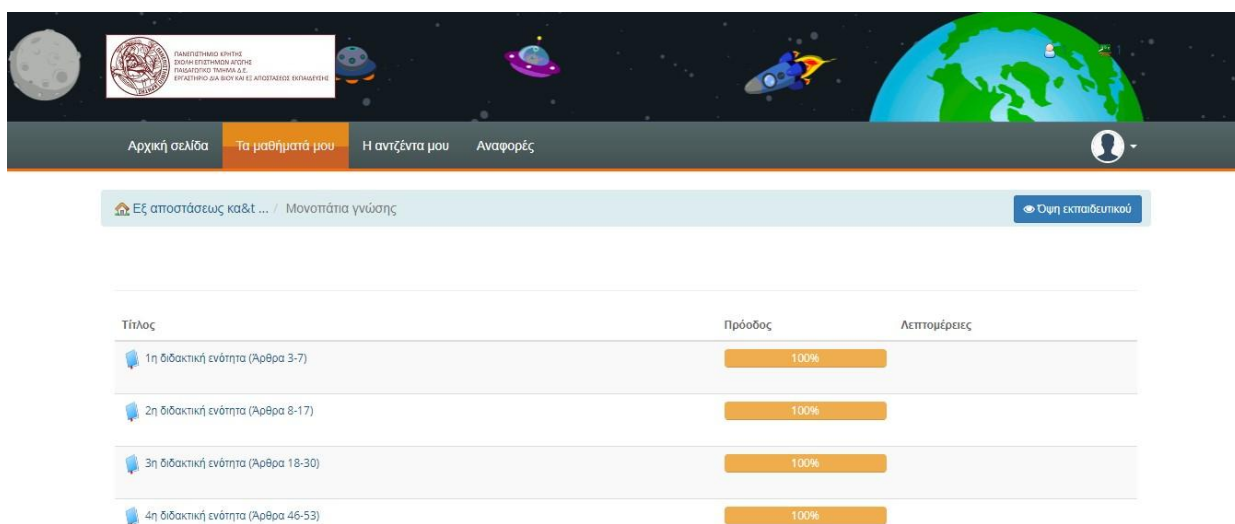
ΠΑΝΕΠΙΣΤΗΜΙΟ ΚΡΗΤΗΣ
ΣΧΟΛΗ ΕΠΙΣΤΗΜΩΝ ΑΓΩΓΗΣ
ΠΑΙΔΑΓΩΓΙΚΟ ΤΜΗΜΑ Δ.Ε.
ΕΡΓΑΣΤΗΡΙΟ ΔΙΑ ΒΙΟΥ ΚΑΙ ΕΞ ΑΠΟΣΤΑΣΕΩΣ ΕΚΠΑΙΔΕΥΣΗΣ

Αρχική σελίδα Τα μαθήματά μου Η αντζέντα μου Αναφορές

Εξ αποστάσεως κα&t ... / Μονοπάτια γνώσης

Όψη εκπαιδευτικού

| Τίτλος | Πρόοδος | Λεπτομέρειες |
|---|---|---|
| 1η διδακτική ενότητα (Άρθρα 3-7) | 100% | |
| 2η διδακτική ενότητα (Άρθρα 8-17) | 100% | |
| 3η διδακτική ενότητα (Άρθρα 18-30) | 100% | |
| 4η διδακτική ενότητα (Άρθρα 46-53) | 100% | |